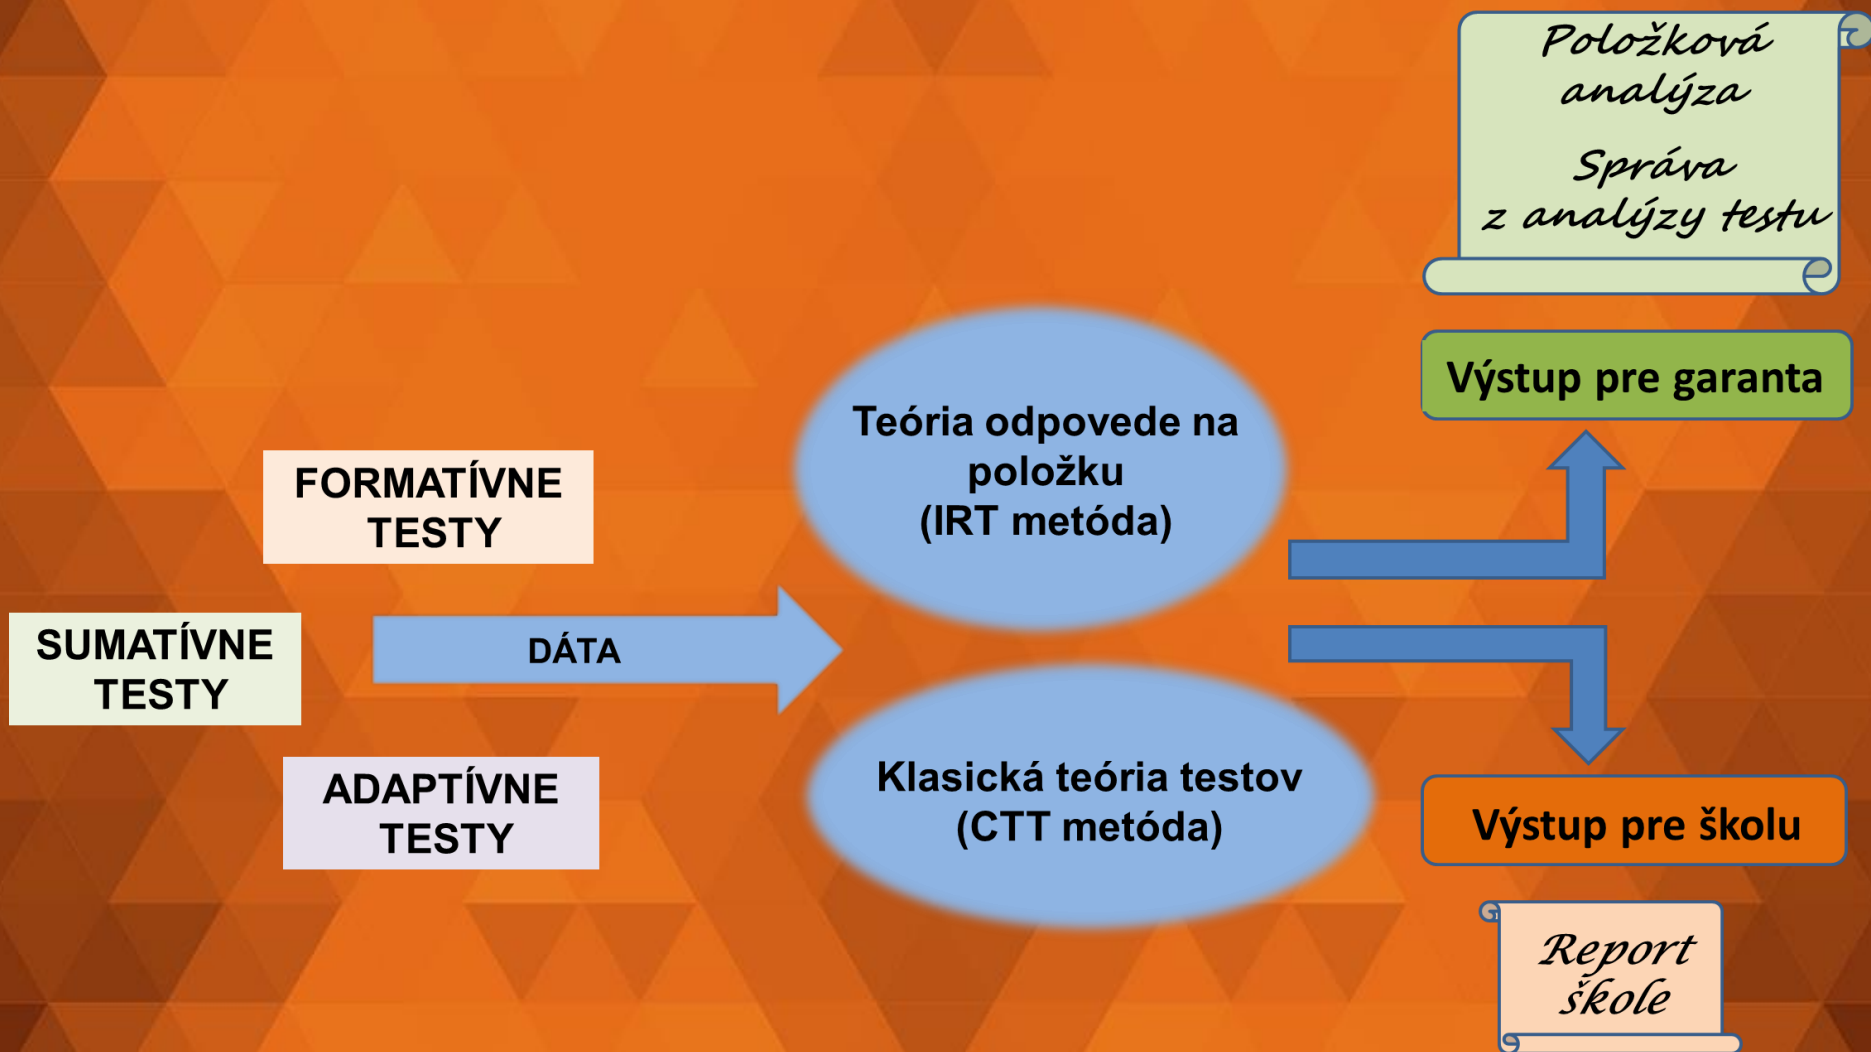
Položková analýza

Správa z analýzy testu

Výstup pre garanta

FORMATÍVNE TESTY

Teória odpovede na položku (IRT metóda)

SUMATÍVNE TESTY

DÁTA

ADAPTÍVNE TESTY

Klasická teória testov (CTT metóda)

Výstup pre školu

Report škole